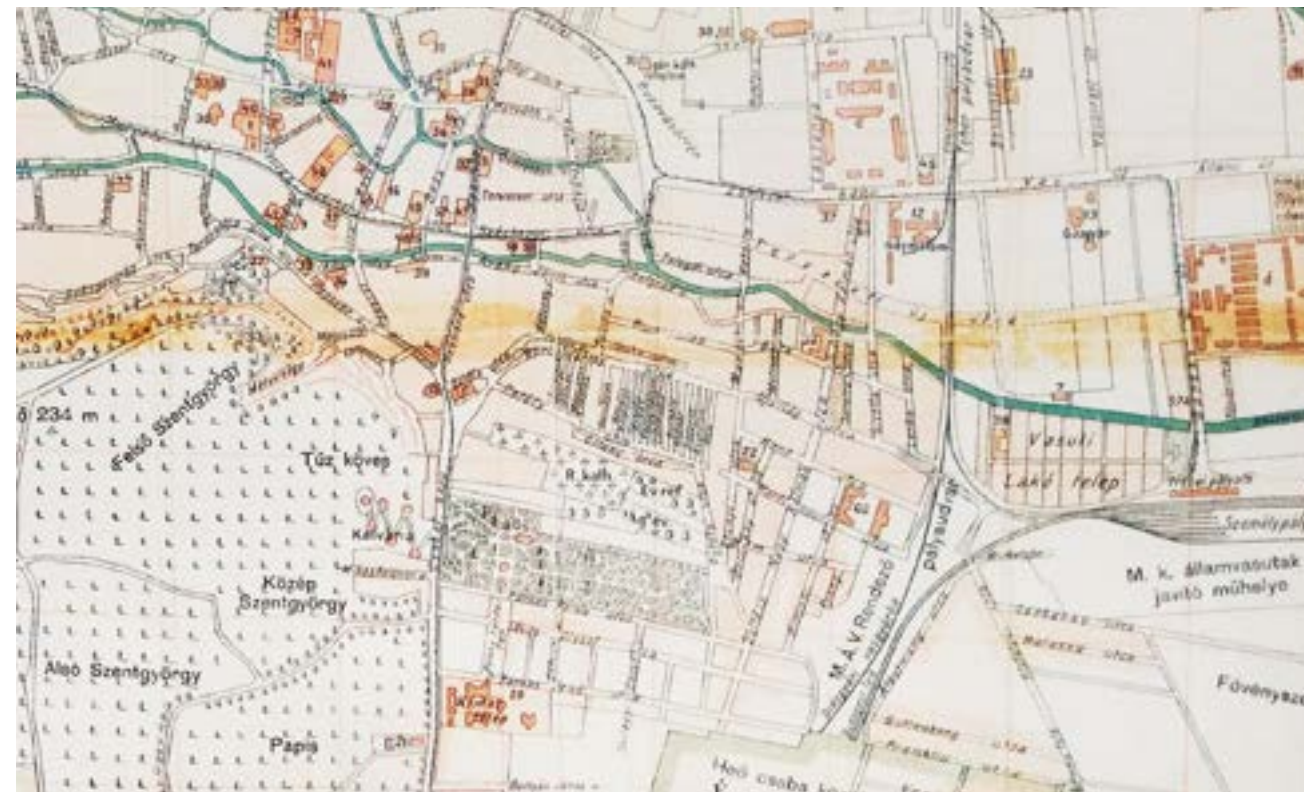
ő 234 m

Felső Szentgyörgy

Tűz kövep

Kálvária

Közép Szentgyörgy

Alsó Szentgyörgy

Pápis

R. kath. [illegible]

M. Á. V. Rendező

pályaudvar

Vasuti

Lakó telep

M. k. államvasutak javító műhelye

Fövenyszó

Hejő csaba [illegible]

Szentgyörgy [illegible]